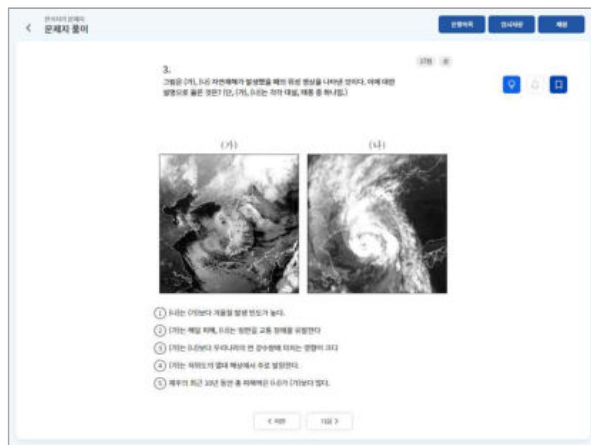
문서자의 문제지
< 문제지 풀이

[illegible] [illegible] 채점

3.

2점 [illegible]

그림은 (가), (나) 자연재해가 발생했을 때의 위성 영상을 나타낸 것이다. 이에 대한 설명으로 옳은 것은? (단, (가), (나)는 각각 대설, 태풍 중 하나임.)

(가)

(나)

① (나)는 (가)보다 겨울철 발생 빈도가 높다.

② (가)는 해일 피해, (나)는 빙판길 교통 장애를 유발한다.

③ (가)는 (나)보다 우리나라의 연 강수량에 미치는 영향이 크다

④ (가)는 위도의 열대 해상에서 주로 발생한다.

⑤ 제주의 최근 10년 동안 총 피해액은 (나)가 (가)보다 많다.

< 이전 다음 >